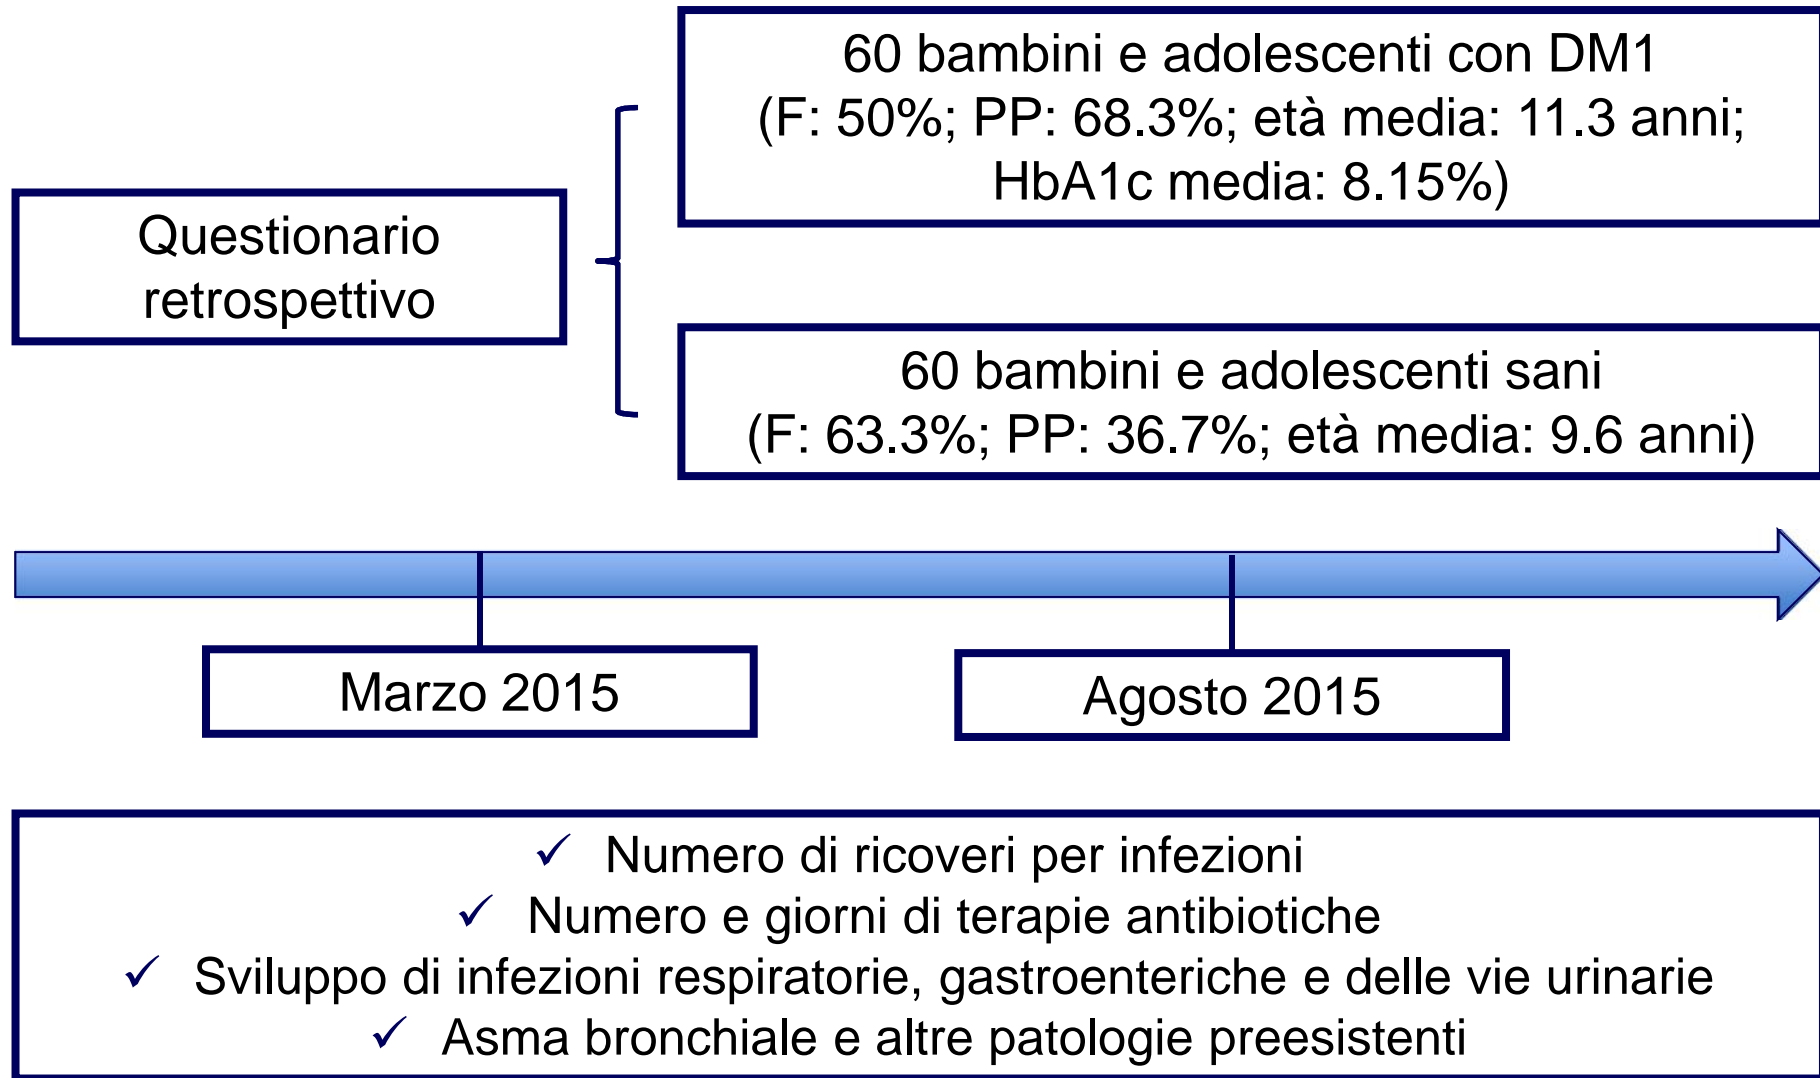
60 bambini e adolescenti con DM1
(F: 50%; PP: 68.3%; età media: 11.3 anni; HbA1c media: 8.15%)

Questionario retrospettivo

60 bambini e adolescenti sani
(F: 63.3%; PP: 36.7%; età media: 9.6 anni)

Marzo 2015

Agosto 2015

✓ Numero di ricoveri per infezioni
✓ Numero e giorni di terapie antibiotiche
✓ Sviluppo di infezioni respiratorie, gastroenteriche e delle vie urinarie
✓ Asma bronchiale e altre patologie preesistenti